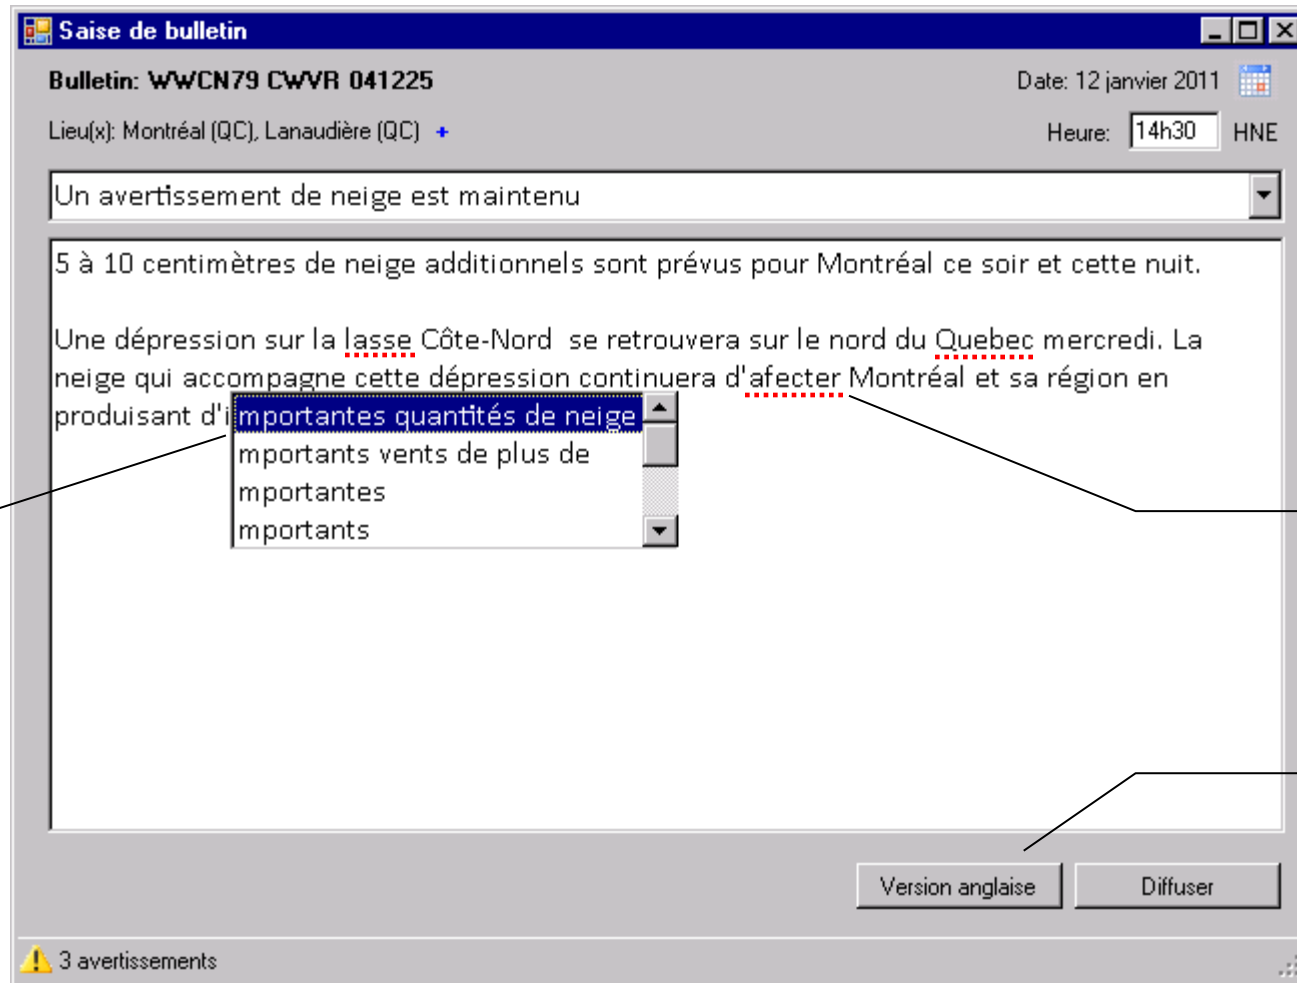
Saise de bulletin

Bulletin: WWCN79 CWVR 041225

Date: 12 janvier 2011

Lieu(x): Montréal (QC), Lanaudière (QC) +

Heure: 14h30 HNE

Un avertissement de neige est maintenu

5 à 10 centimètres de neige additionnels sont prévus pour Montréal ce soir et cette nuit.

Une dépression sur la lasse Côte-Nord se retrouvera sur le nord du Quebec mercredi. La neige qui accompagne cette dépression continuera d'afecter Montréal et sa région en produisant d'i

mportantes quantités de neige
mportants vents de plus de
mportantes
mportants

Version anglaise

Diffuser

3 avertissements